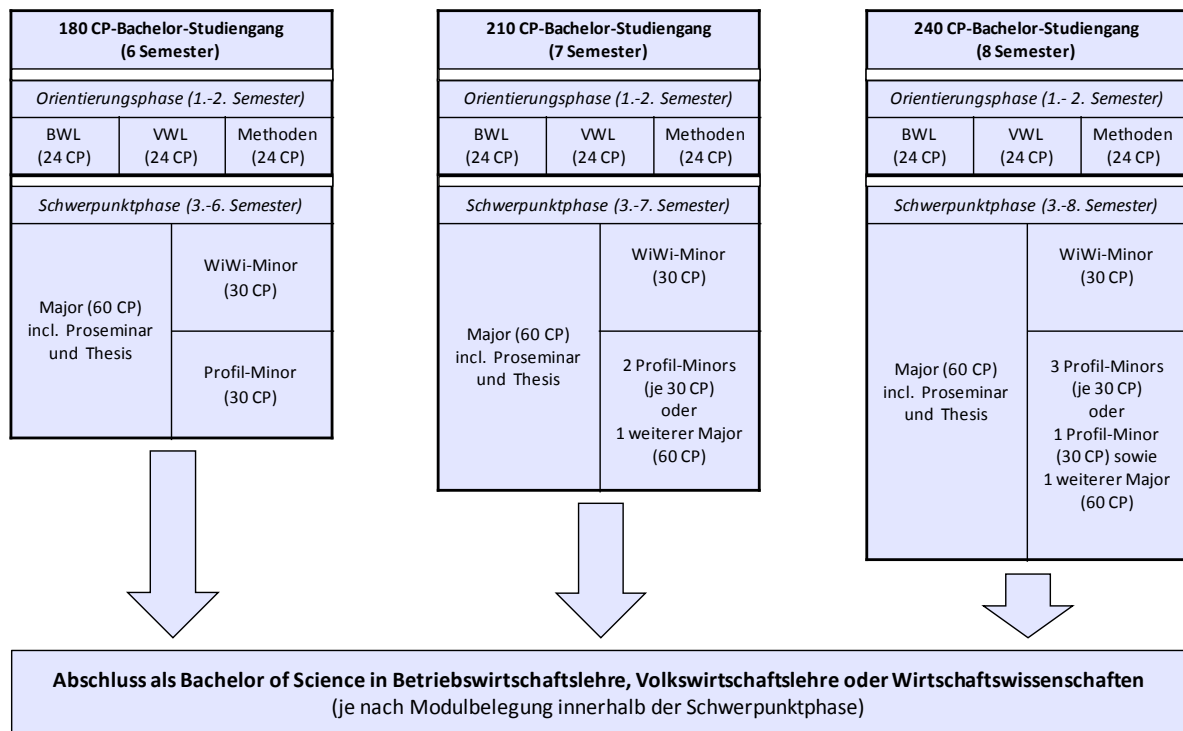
180 CP-Bachelor-Studiengang
(6 Semester)

Orientierungsphase (1.-2. Semester)

| BWL (24 CP) | VWL (24 CP) | Methoden (24 CP) |
|---|---|---|

Schwerpunktphase (3.-6. Semester)

Major (60 CP) incl. Proseminar und Thesis

WiWi-Minor (30 CP)

Profil-Minor (30 CP)

210 CP-Bachelor-Studiengang
(7 Semester)

Orientierungsphase (1.-2. Semester)

| BWL (24 CP) | VWL (24 CP) | Methoden (24 CP) |
|---|---|---|

Schwerpunktphase (3.-7. Semester)

Major (60 CP) incl. Proseminar und Thesis

WiWi-Minor (30 CP)

2 Profil-Minors (je 30 CP) oder 1 weiterer Major (60 CP)

240 CP-Bachelor-Studiengang
(8 Semester)

Orientierungsphase (1.- 2. Semester)

| BWL (24 CP) | VWL (24 CP) | Methoden (24 CP) |
|---|---|---|

Schwerpunktphase (3.-8. Semester)

Major (60 CP) incl. Proseminar und Thesis

WiWi-Minor (30 CP)

3 Profil-Minors (je 30 CP) oder 1 Profil-Minor (30 CP) sowie 1 weiterer Major (60 CP)

Abschluss als Bachelor of Science in Betriebswirtschaftslehre, Volkswirtschaftslehre oder Wirtschaftswissenschaften
(je nach Modulbelegung innerhalb der Schwerpunktphase)